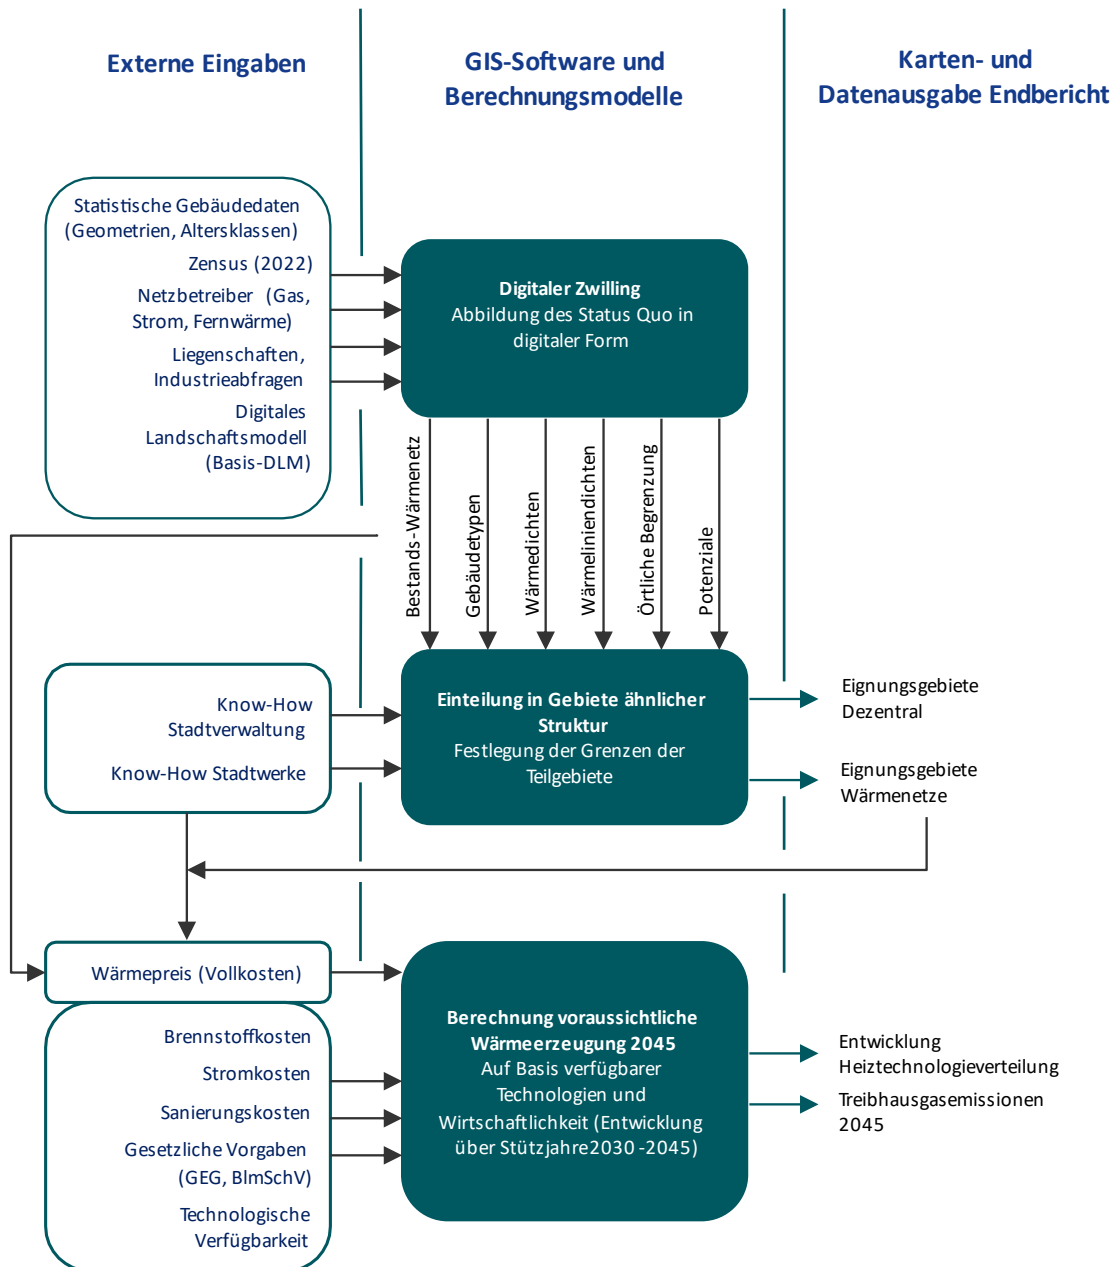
Externe Eingaben

GIS-Software und Berechnungsmodelle

Karten- und Datenausgabe Endbericht

Statistische Gebäudedaten (Geometrien, Altersklassen)
Zensus (2022)
Netzbetreiber (Gas, Strom, Fernwärme)
Liegenschaften, Industrieabfragen
Digitales Landschaftsmodell (Basis-DLM)

Digitaler Zwilling
Abbildung des Status Quo in digitaler Form

Bestands-Wärmenetz
Gebäudetypen
Wärmedichten
Wärmeliniendichten
Örtliche Begrenzung
Potenziale

Know-How Stadtverwaltung
Know-How Stadtwerke

Einteilung in Gebiete ähnlicher Struktur
Festlegung der Grenzen der Teilgebiete

Eignungsgebiete Dezentral
Eignungsgebiete Wärmenetze

Wärmepreis (Vollkosten)

Brennstoffkosten
Stromkosten
Sanierungskosten
Gesetzliche Vorgaben (GEG, BImSchV)
Technologische Verfügbarkeit

Berechnung voraussichtliche Wärmeerzeugung 2045
Auf Basis verfügbarer Technologien und Wirtschaftlichkeit (Entwicklung über Stützjahre2030 -2045)

Entwicklung Heiztechnologieverteilung
Treibhausgasemissionen 2045